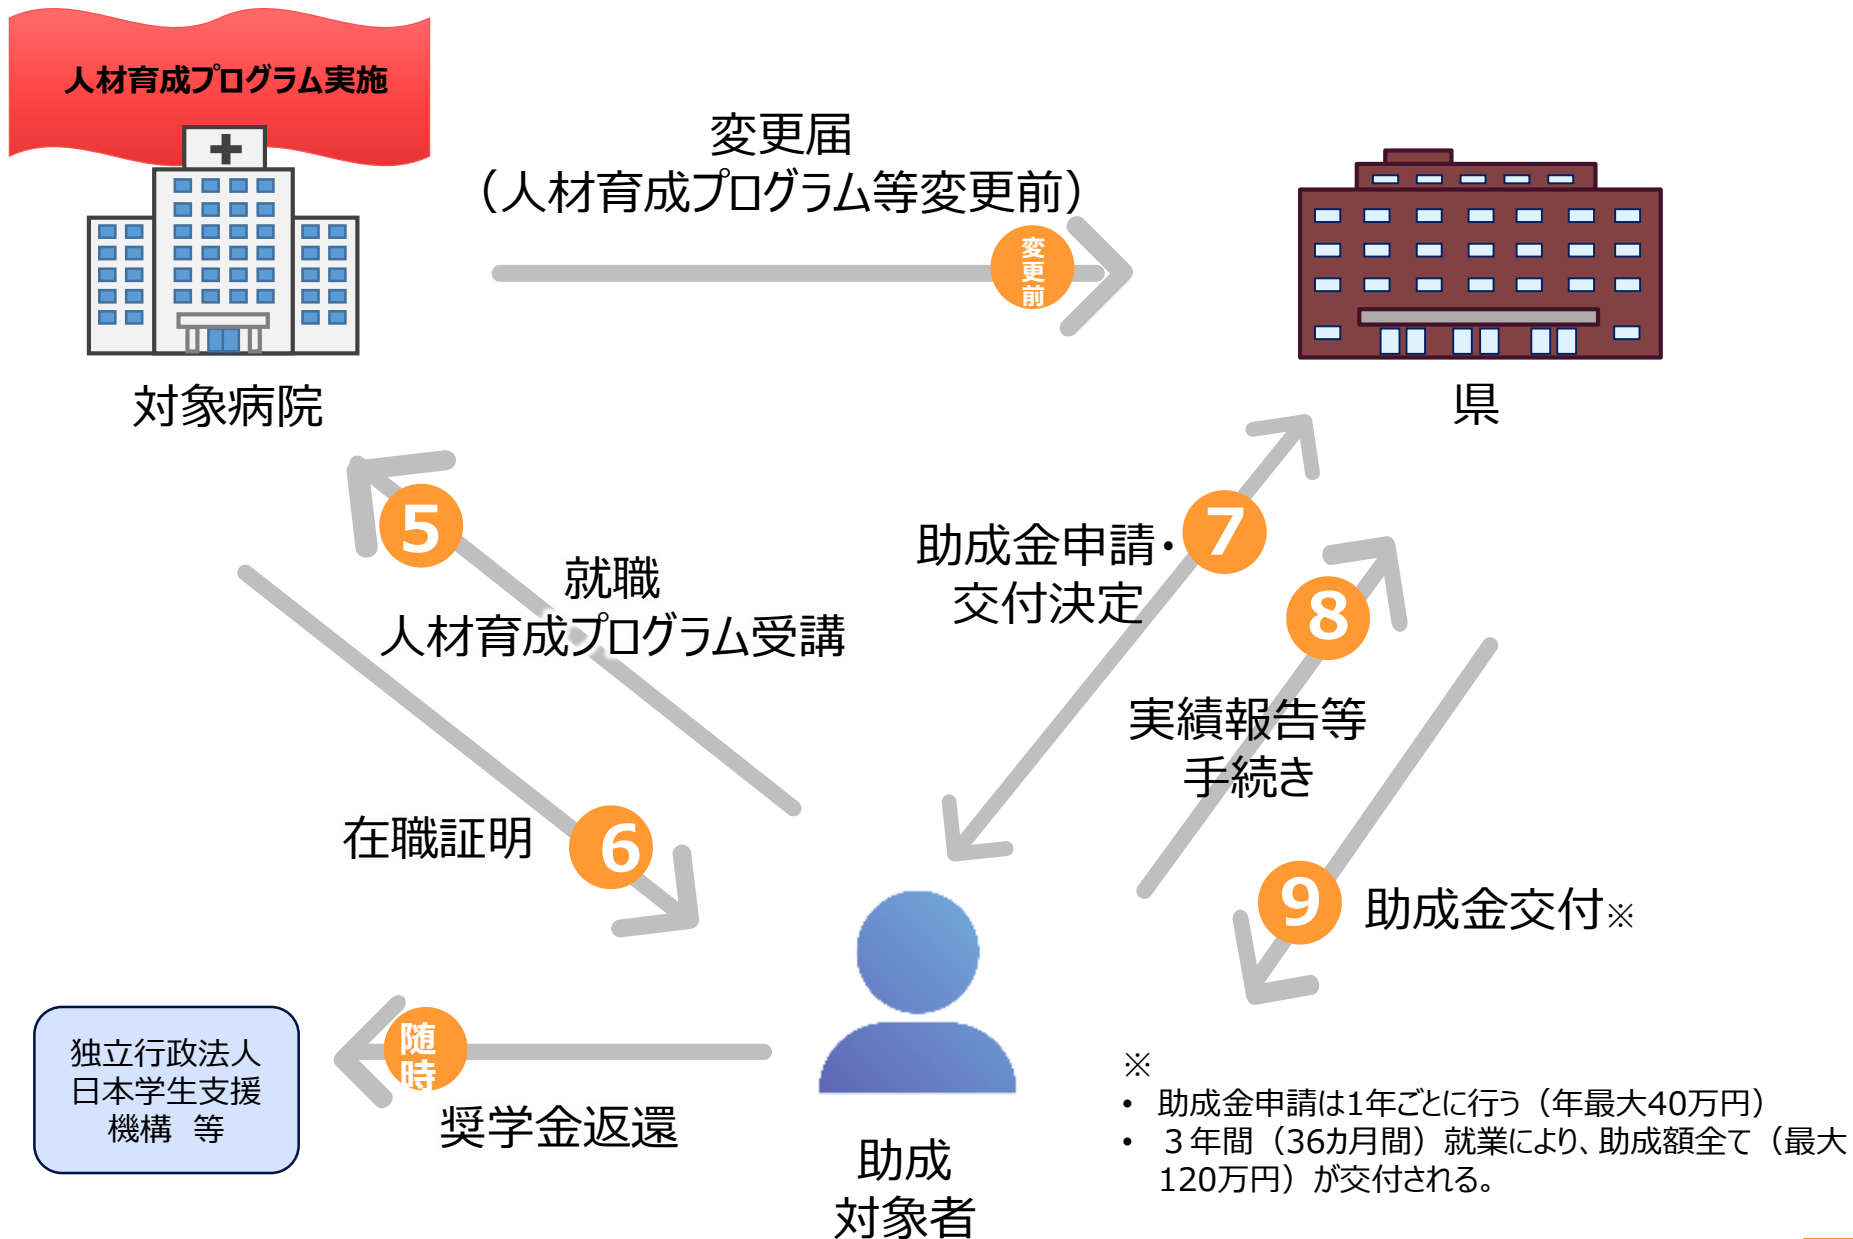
人材育成プログラム実施

変更届
（人材育成プログラム等変更前）

変更前

対象病院

県

5

就職
人材育成プログラム受講

助成金申請・
交付決定

7

8

実績報告等
手続き

在職証明

6

9

助成金交付※

独立行政法人
日本学生支援
機構　等

随時

奨学金返還

助成
対象者

※
• 助成金申請は1年ごとに行う（年最大40万円）
• ３年間（36カ月間）就業により、助成額全て（最大120万円）が交付される。